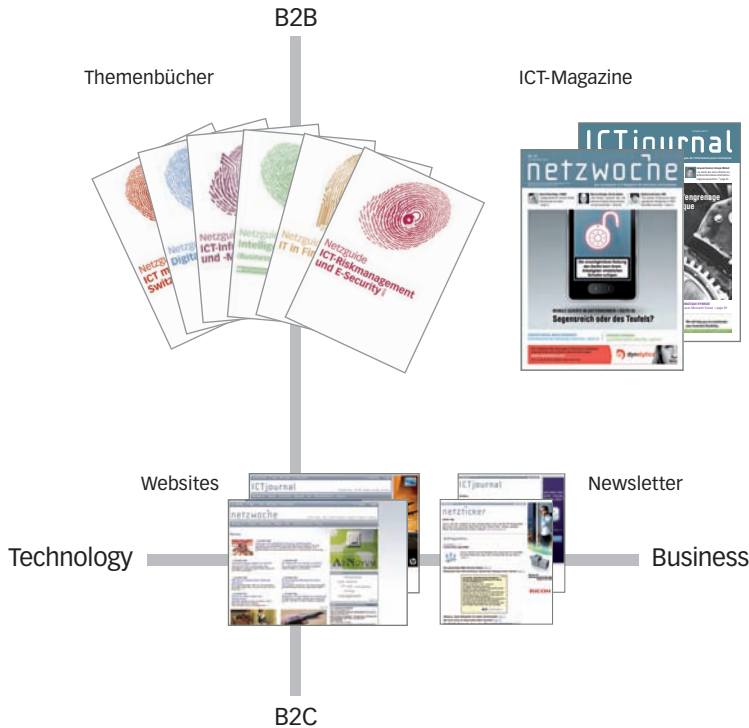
B2B

Themenbücher

ICT-Magazine

Netzguide
ICT-Riskmanagement
und E-Security

Netzgui
IT in F

Netzguide
Intelli

Netzg
ICT-Infr
und -M

Netzg
Digita

Netzg
ICT m
Switz

ICTjournal

netzwoche

Segensreich oder des Teufels?

Websites

ICTjournal

netzwoche

Newsletter

ICTjournal

netzticker

Technology

Business

B2C